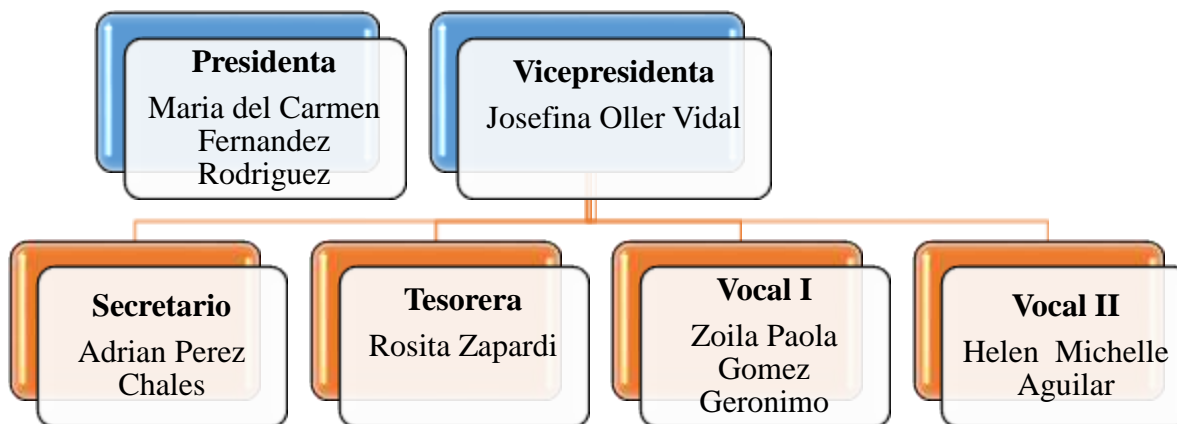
Presidenta
Maria del Carmen Fernandez Rodriguez

Vicepresidenta
Josefina Oller Vidal

Secretario
Adrian Perez Chales

Tesorera
Rosita Zapardi

Vocal I
Zoila Paola Gomez Geronimo

Vocal II
Helen Michelle Aguilar